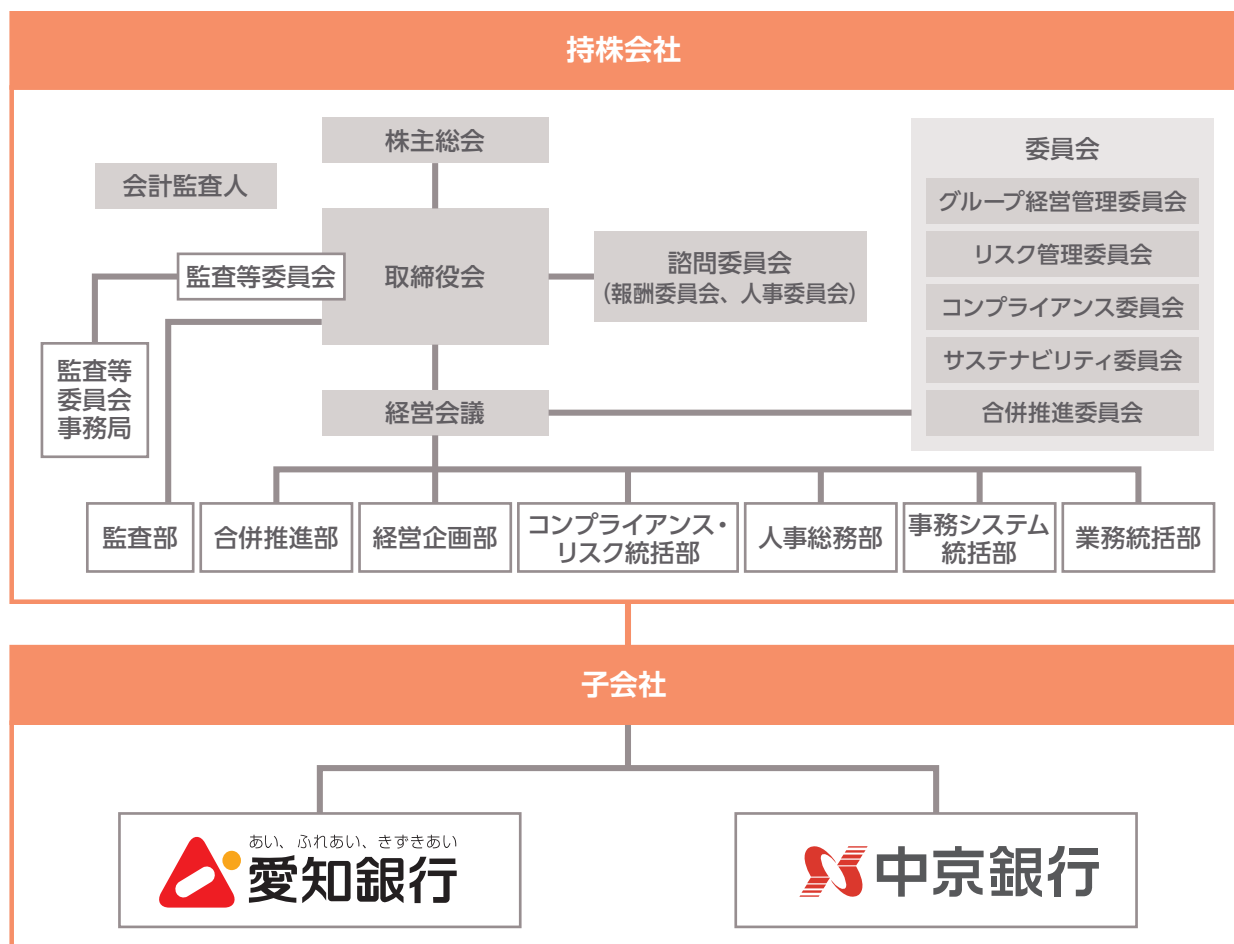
持株会社

株主総会

会計監査人

取締役会

監査等委員会

諮問委員会
(報酬委員会、人事委員会)

委員会
グループ経営管理委員会
リスク管理委員会
コンプライアンス委員会
サステナビリティ委員会
合併推進委員会

監査等委員会事務局

経営会議

監査部
合併推進部
経営企画部
コンプライアンス・リスク統括部
人事総務部
事務システム統括部
業務統括部

子会社

あい、ふれあい、きずきあい
愛知銀行

中京銀行